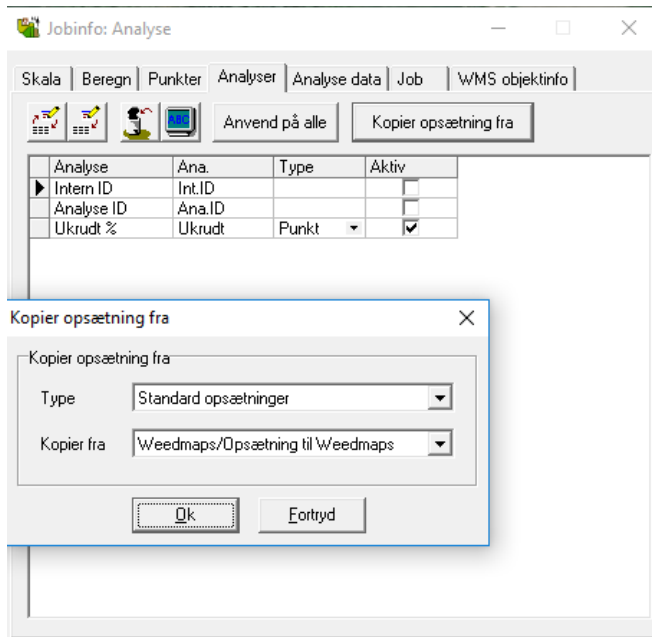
Jobinfo: Analyse

Skala | Beregn | Punkter | Analyser | Analyse data | Job | WMS objektinfo

ABC

Anvend på alle

Kopier opsætning fra

| Analyse | Ana. | Type | Aktiv |
|---|---|---|---|
| Intern ID | Int.ID | | ☐ |
| Analyse ID | Ana.ID | | ☐ |
| Ukrudt % | Ukrudt | Punkt | ☑ |

Kopier opsætning fra

Kopier opsætning fra

Type Standard opsætninger

Kopier fra Weedmaps/Opsætning til Weedmaps

Ok

Fortryd